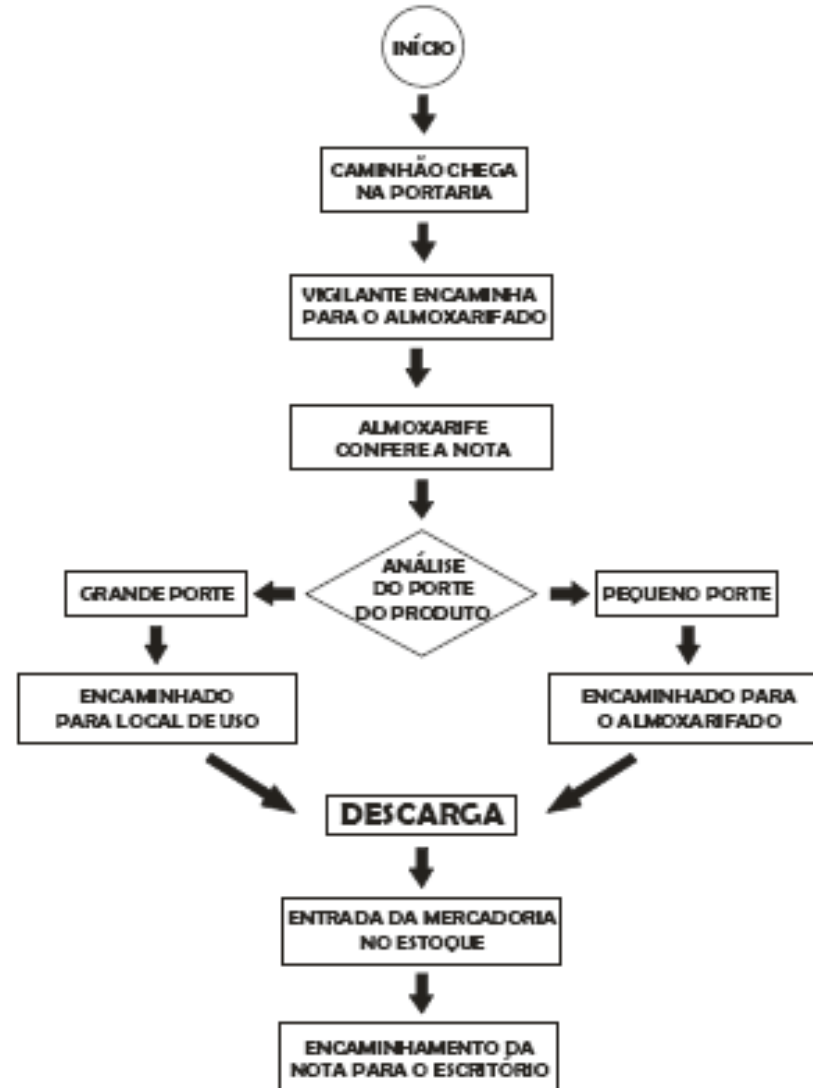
INÍCIO

CAMINHÃO CHEGA NA PORTARIA

VIGILANTE ENCAMINHA PARA O ALMOXARIFADO

ALMOXARIFE CONFERE A NOTA

ANÁLISE DO PORTE DO PRODUTO

GRANDE PORTE

PEQUENO PORTE

ENCAMINHADO PARA LOCAL DE USO

ENCAMINHADO PARA O ALMOXARIFADO

DESCARGA

ENTRADA DA MERCADORIA NO ESTOQUE

ENCAMINHAMENTO DA NOTA PARA O ESCRITÓRIO